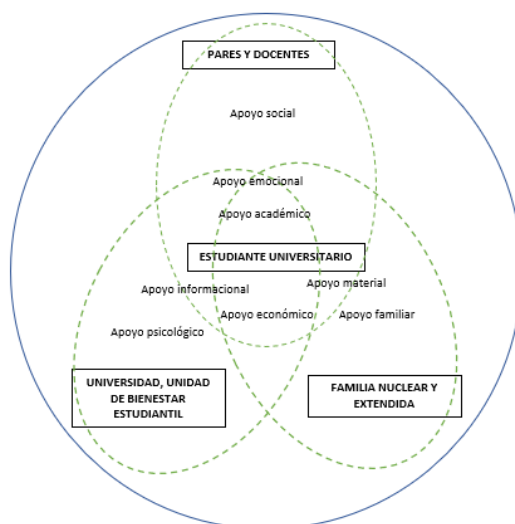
PARES Y DOCENTES

Apoyo social

Apoyo emocional

Apoyo académico

ESTUDIANTE UNIVERSITARIO

Apoyo informacional

Apoyo material

Apoyo económico

Apoyo familiar

Apoyo psicológico

UNIVERSIDAD, UNIDAD DE BIENESTAR ESTUDIANTIL

FAMILIA NUCLEAR Y EXTENDIDA